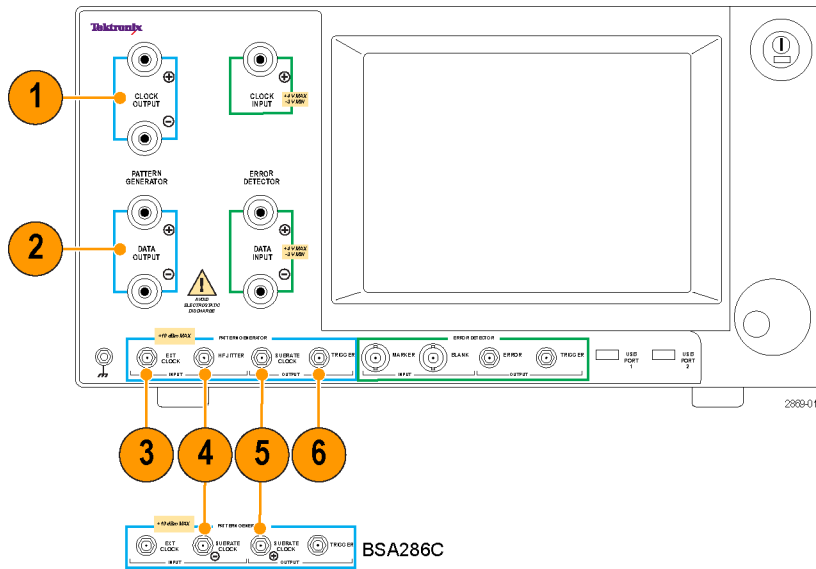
Tektronix

1

CLOCK OUTPUT

CLOCK INPUT

+4 V MAX
-3 V MIN

PATTERN GENERATOR

ERROR DETECTOR

2

DATA OUTPUT

DATA INPUT

+4 V MAX
-3 V MIN

AVOID ELECTROSTATIC DISCHARGE

+10 dBm MAX

PATTERN GENERATOR

EXT CLOCK

HF JITTER

SUBRATE CLOCK

TRIGGER

INPUT

OUTPUT

ERROR DETECTOR

MARKER

BLANK

ERROR

TRIGGER

INPUT

OUTPUT

USB PORT 1

USB PORT 2

2869-01

3

4

5

6

+10 dBm MAX

PATTERN GENERATOR

EXT CLOCK

SUBRATE CLOCK

SUBRATE CLOCK

TRIGGER

INPUT

OUTPUT

BSA286C